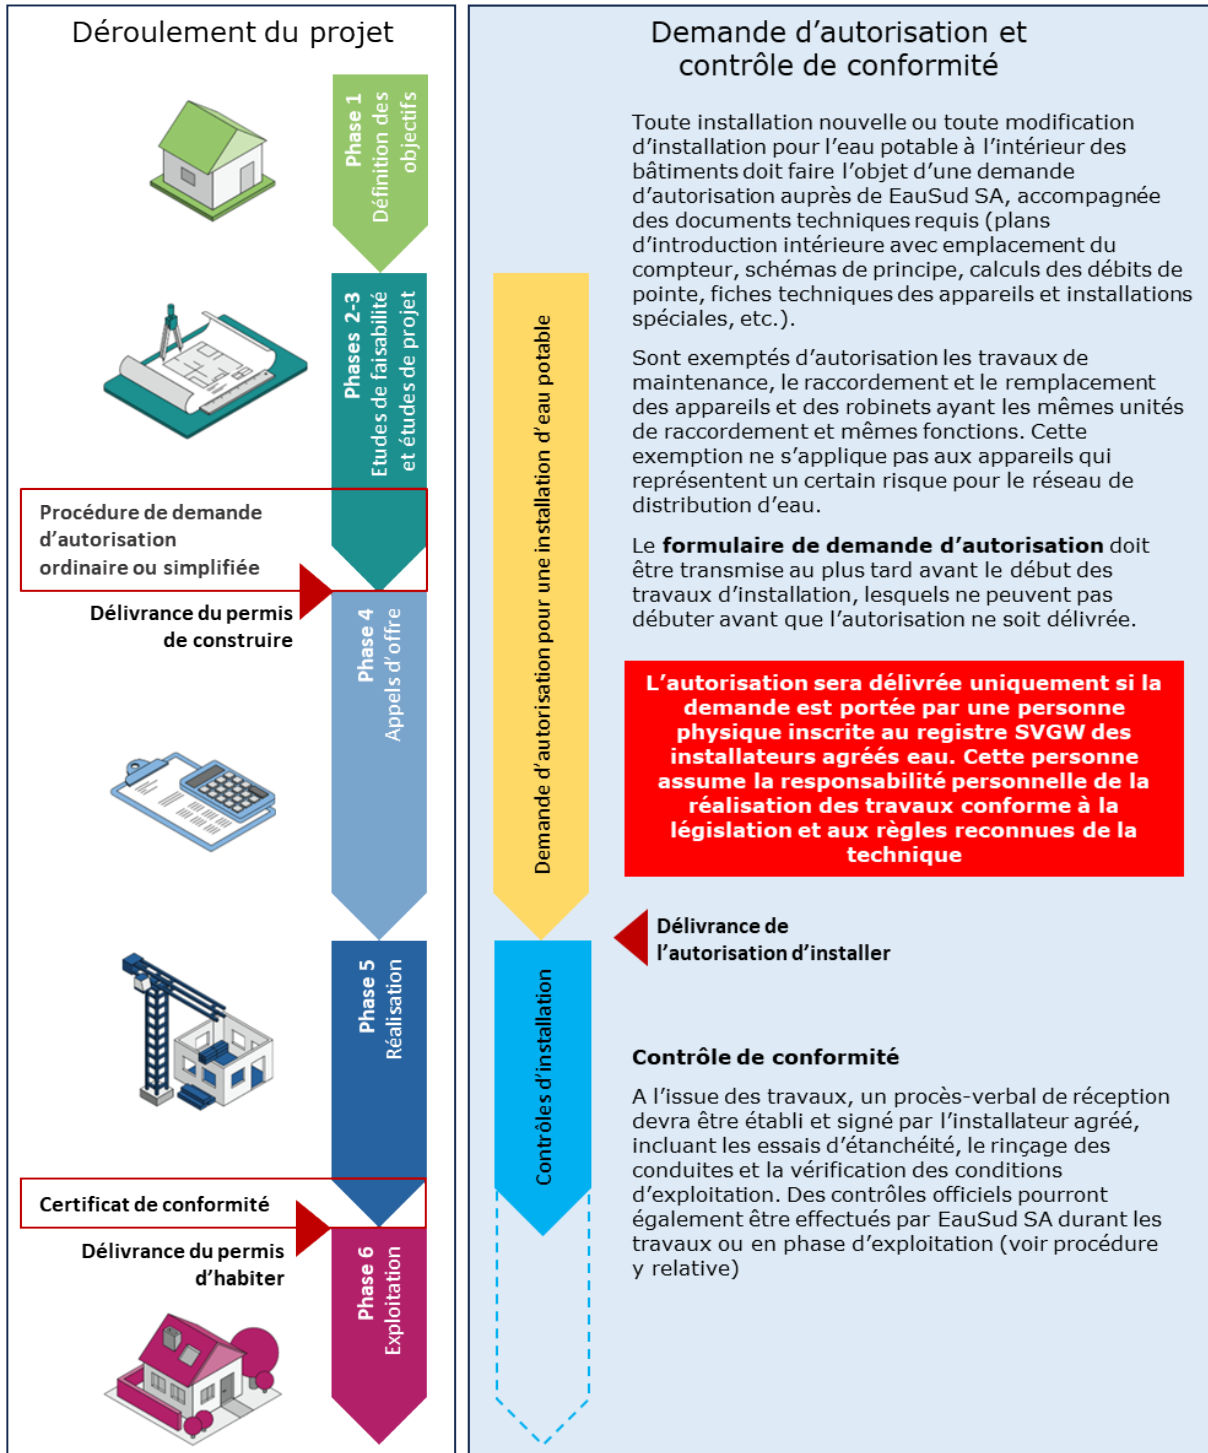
Déroulement du projet

Phase 1
Définition des objectifs

Phases 2-3
Etudes de faisabilité et études de projet

Procédure de demande d'autorisation ordinaire ou simplifiée

Délivrance du permis de construire

Phase 4
Appels d'offre

Phase 5
Réalisation

Certificat de conformité

Délivrance du permis d'habiter

Phase 6
Exploitation

Demande d'autorisation et contrôle de conformité

Demande d'autorisation pour une installation d'eau potable

Toute installation nouvelle ou toute modification d'installation pour l'eau potable à l'intérieur des bâtiments doit faire l'objet d'une demande d'autorisation auprès de EauSud SA, accompagnée des documents techniques requis (plans d'introduction intérieure avec emplacement du compteur, schémas de principe, calculs des débits de pointe, fiches techniques des appareils et installations spéciales, etc.).

Sont exemptés d'autorisation les travaux de maintenance, le raccordement et le remplacement des appareils et des robinets ayant les mêmes unités de raccordement et mêmes fonctions. Cette exemption ne s'applique pas aux appareils qui représentent un certain risque pour le réseau de distribution d'eau.

Le **formulaire de demande d'autorisation** doit être transmise au plus tard avant le début des travaux d'installation, lesquels ne peuvent pas débuter avant que l'autorisation ne soit délivrée.

L'autorisation sera délivrée uniquement si la demande est portée par une personne physique inscrite au registre SVGW des installateurs agréés eau. Cette personne assume la responsabilité personnelle de la réalisation des travaux conforme à la législation et aux règles reconnues de la technique

Délivrance de l'autorisation d'installer

Contrôles d'installation

Contrôle de conformité

A l'issue des travaux, un procès-verbal de réception devra être établi et signé par l'installateur agréé, incluant les essais d'étanchéité, le rinçage des conduites et la vérification des conditions d'exploitation. Des contrôles officiels pourront également être effectués par EauSud SA durant les travaux ou en phase d'exploitation (voir procédure y relative)